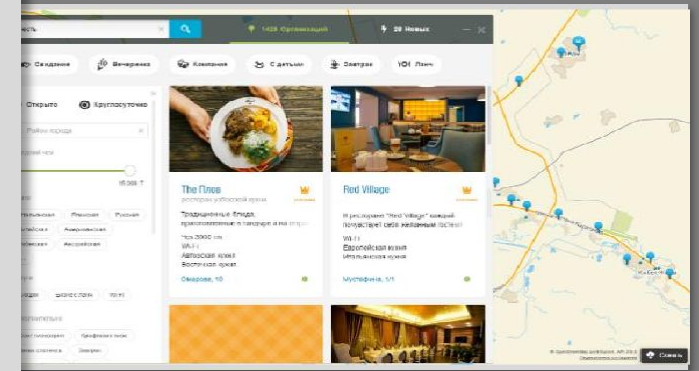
есть

1420 Организаций

29 Новых

Свидание

Вечеринка

Компания

С детьми

Завтрак

Ланч

Открыто

Круглосуточно

Район города

15 000 Т

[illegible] Японская Русская

Американская

Азиатская

Бизнес-ланч

The Плов

ресторан узбекской кухни

Традиционные блюда, приготовленные в тандыре и на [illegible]

Чек 2000 тг

Wi-Fi

Азиатская кухня

Восточная кухня

Омарова, 10

Red Village

В ресторане "Red Village" каждый почувствует себя желанным гостем!

Wi-Fi

Европейская кухня

Итальянская кухня

Мустафина, 1/1

Свернуть